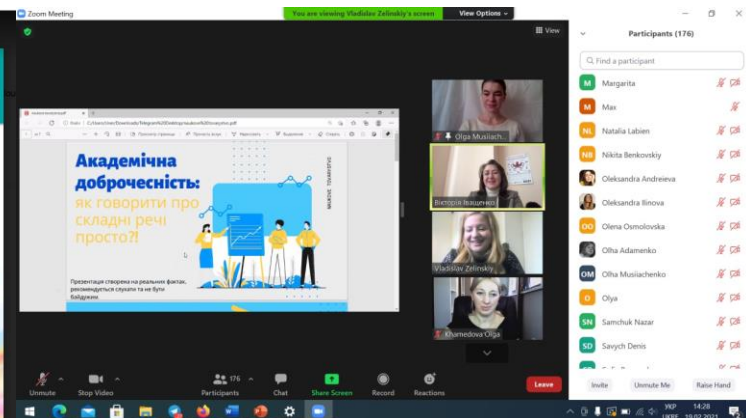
Zoom Meeting

You are viewing Vladislav Zelinskiy's screen

View Options

View

Академічна доброчесність: як говорити про складні речі просто?!

Презентація створена на реальних фактах, рекомендується слухати та не бути байдужим.

Olga Musiiach...

Вікторія Іващенко

Vladislav Zelinskiy

Khamedova Olga

Participants (176)

Find a participant

Margarita

Max

Natalia Labien

Nikita Benkovskiy

Oleksandra Andreieva

Oleksandra Ilinova

Olena Osmolovska

Olha Adamenko

Olha Musiiachenko

Olya

Samchuk Nazar

Savych Denis

Invite

Unmute Me

Raise Hand

Unmute

Stop Video

176 Participants

Chat

Share Screen

Record

Reactions

Leave

14:28